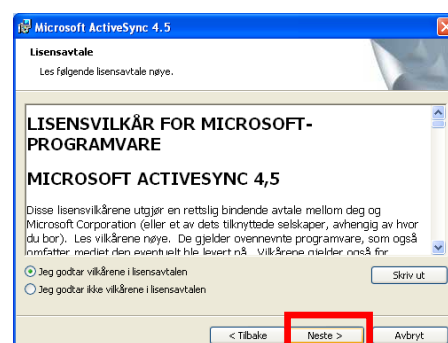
Microsoft ActiveSync 4.5

Lisensavtale

Les følgende lisensavtale nøye.

LISENSVILKÅR FOR MICROSOFT-PROGRAMVARE

MICROSOFT ACTIVESYNC 4,5

Disse lisensvilkårene utgjør en rettslig bindende avtale mellom deg og Microsoft Corporation (eller et av dets tilknyttede selskaper, avhengig av hvor du bor). Les vilkårene nøye. De gjelder ovennevnte programvare, som også omfatter mediet den eventuelt ble levert på. Vilkårene gjelder også for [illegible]

Jeg godtar vilkårene i lisensavtalen

Jeg godtar ikke vilkårene i lisensavtalen

Skriv ut

< Tilbake

Neste >

Avbryt